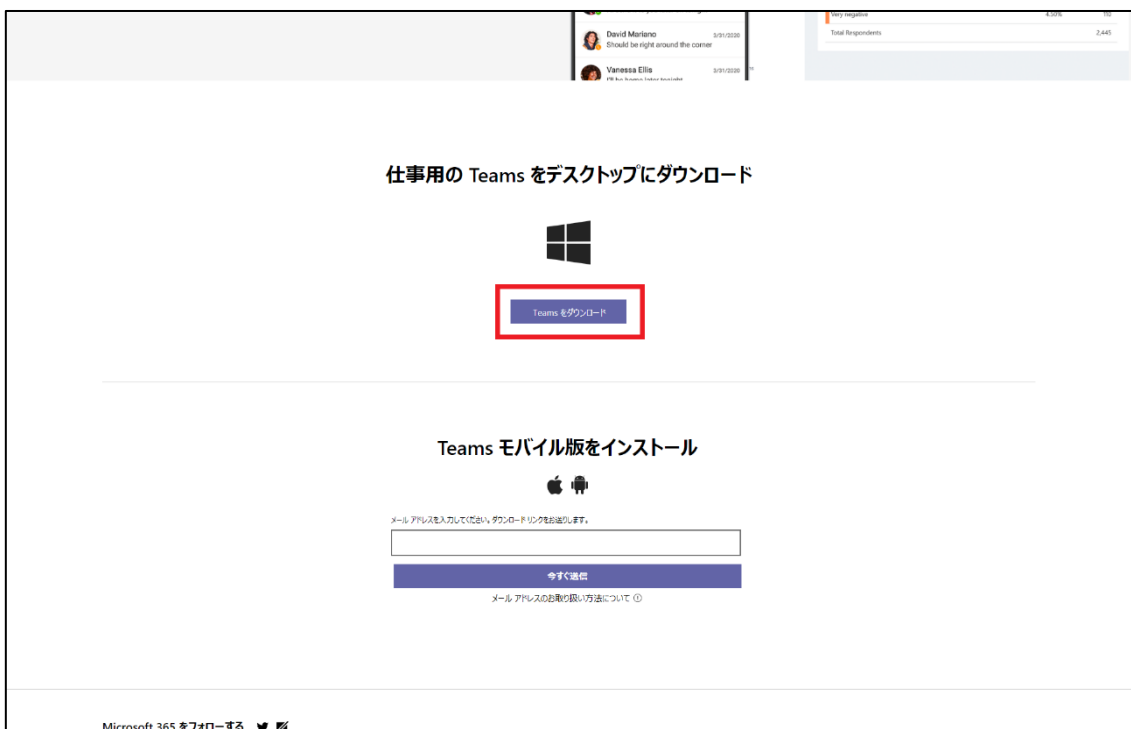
David Mariano 3/31/2020
Should be right around the corner

Vanessa Ellis 3/31/2020
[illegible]

Very negative 4.50% 110
Total Respondents 2,445

仕事用の Teams をデスクトップにダウンロード

Teams をダウンロード

Teams モバイル版をインストール

メール アドレスを入力してください。ダウンロード リンクをお送りします。

今すぐ送信

メール アドレスのお取り扱い方法について ⓘ

Microsoft 365 をフォローする